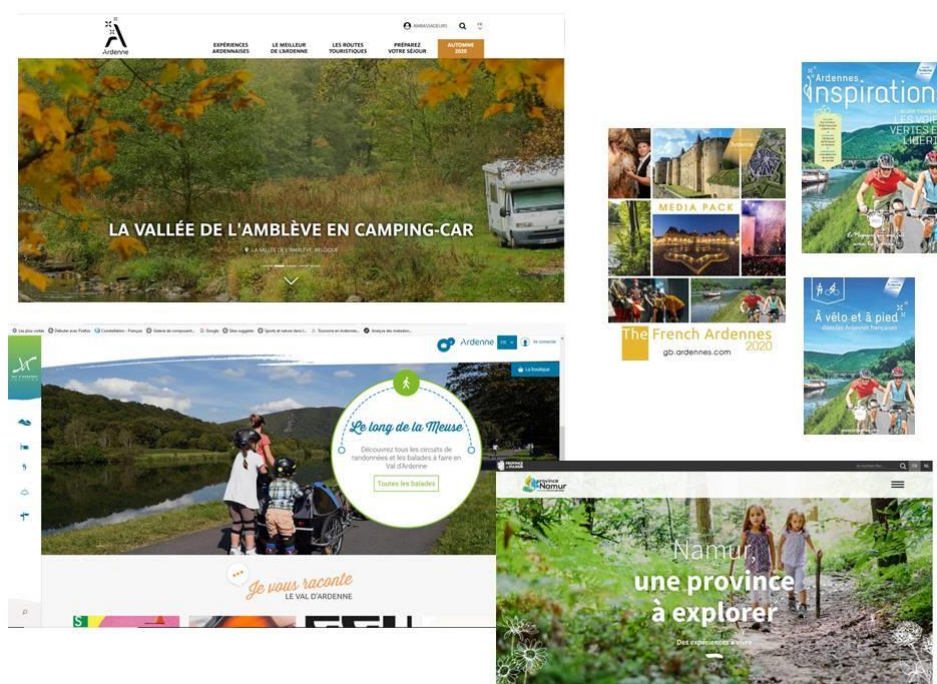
Ardenne

AMBASSADEURS FR

EXPÉRIENCES ARDENNAISES

LE MEILLEUR DE L'ARDENNE

LES ROUTES TOURISTIQUES

PRÉPAREZ VOTRE SÉJOUR

AUTOMNE 2020

LA VALLÉE DE L'AMBLÈVE EN CAMPING-CAR

LA VALLÉE DE L'AMBLÈVE, BELGIQUE

MEDIA PACK

The French Ardennes 2020

gb.ardennes.com

Ardennes Inspiration

LES VOIES VERTES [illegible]

À vélo et à pied dans les Ardennes françaises

Ardenne

Le long de la Meuse

Découvrez tous les circuits de randonnées et les balades à faire en Val d'Ardenne

Toutes les balades

La boutique

Je vous raconte

LE VAL D'ARDENNE

province Namur

Namur, une province à explorer

Des expériences à vivre